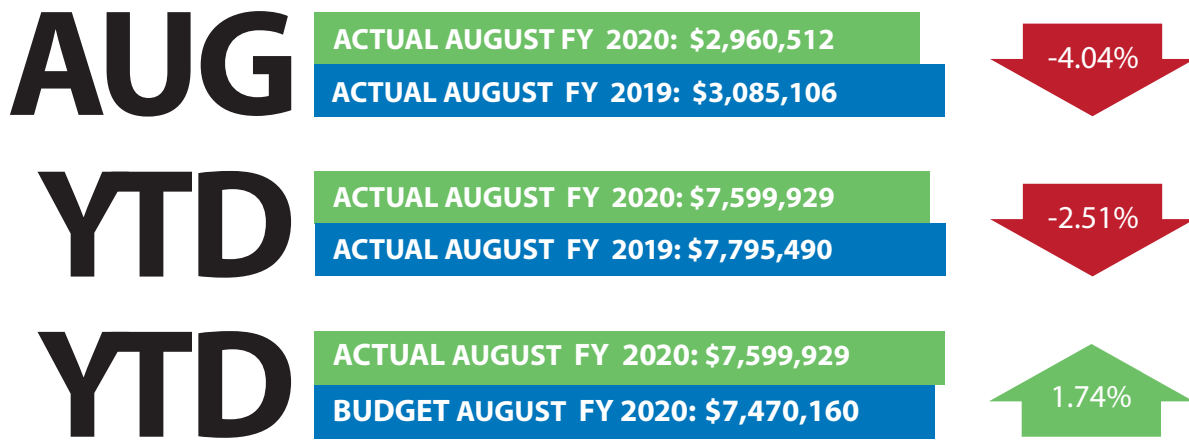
AUG

ACTUAL AUGUST FY 2020: $2,960,512

ACTUAL AUGUST FY 2019: $3,085,106

-4.04%

YTD

ACTUAL AUGUST FY 2020: $7,599,929

ACTUAL AUGUST FY 2019: $7,795,490

-2.51%

YTD

ACTUAL AUGUST FY 2020: $7,599,929

BUDGET AUGUST FY 2020: $7,470,160

1.74%